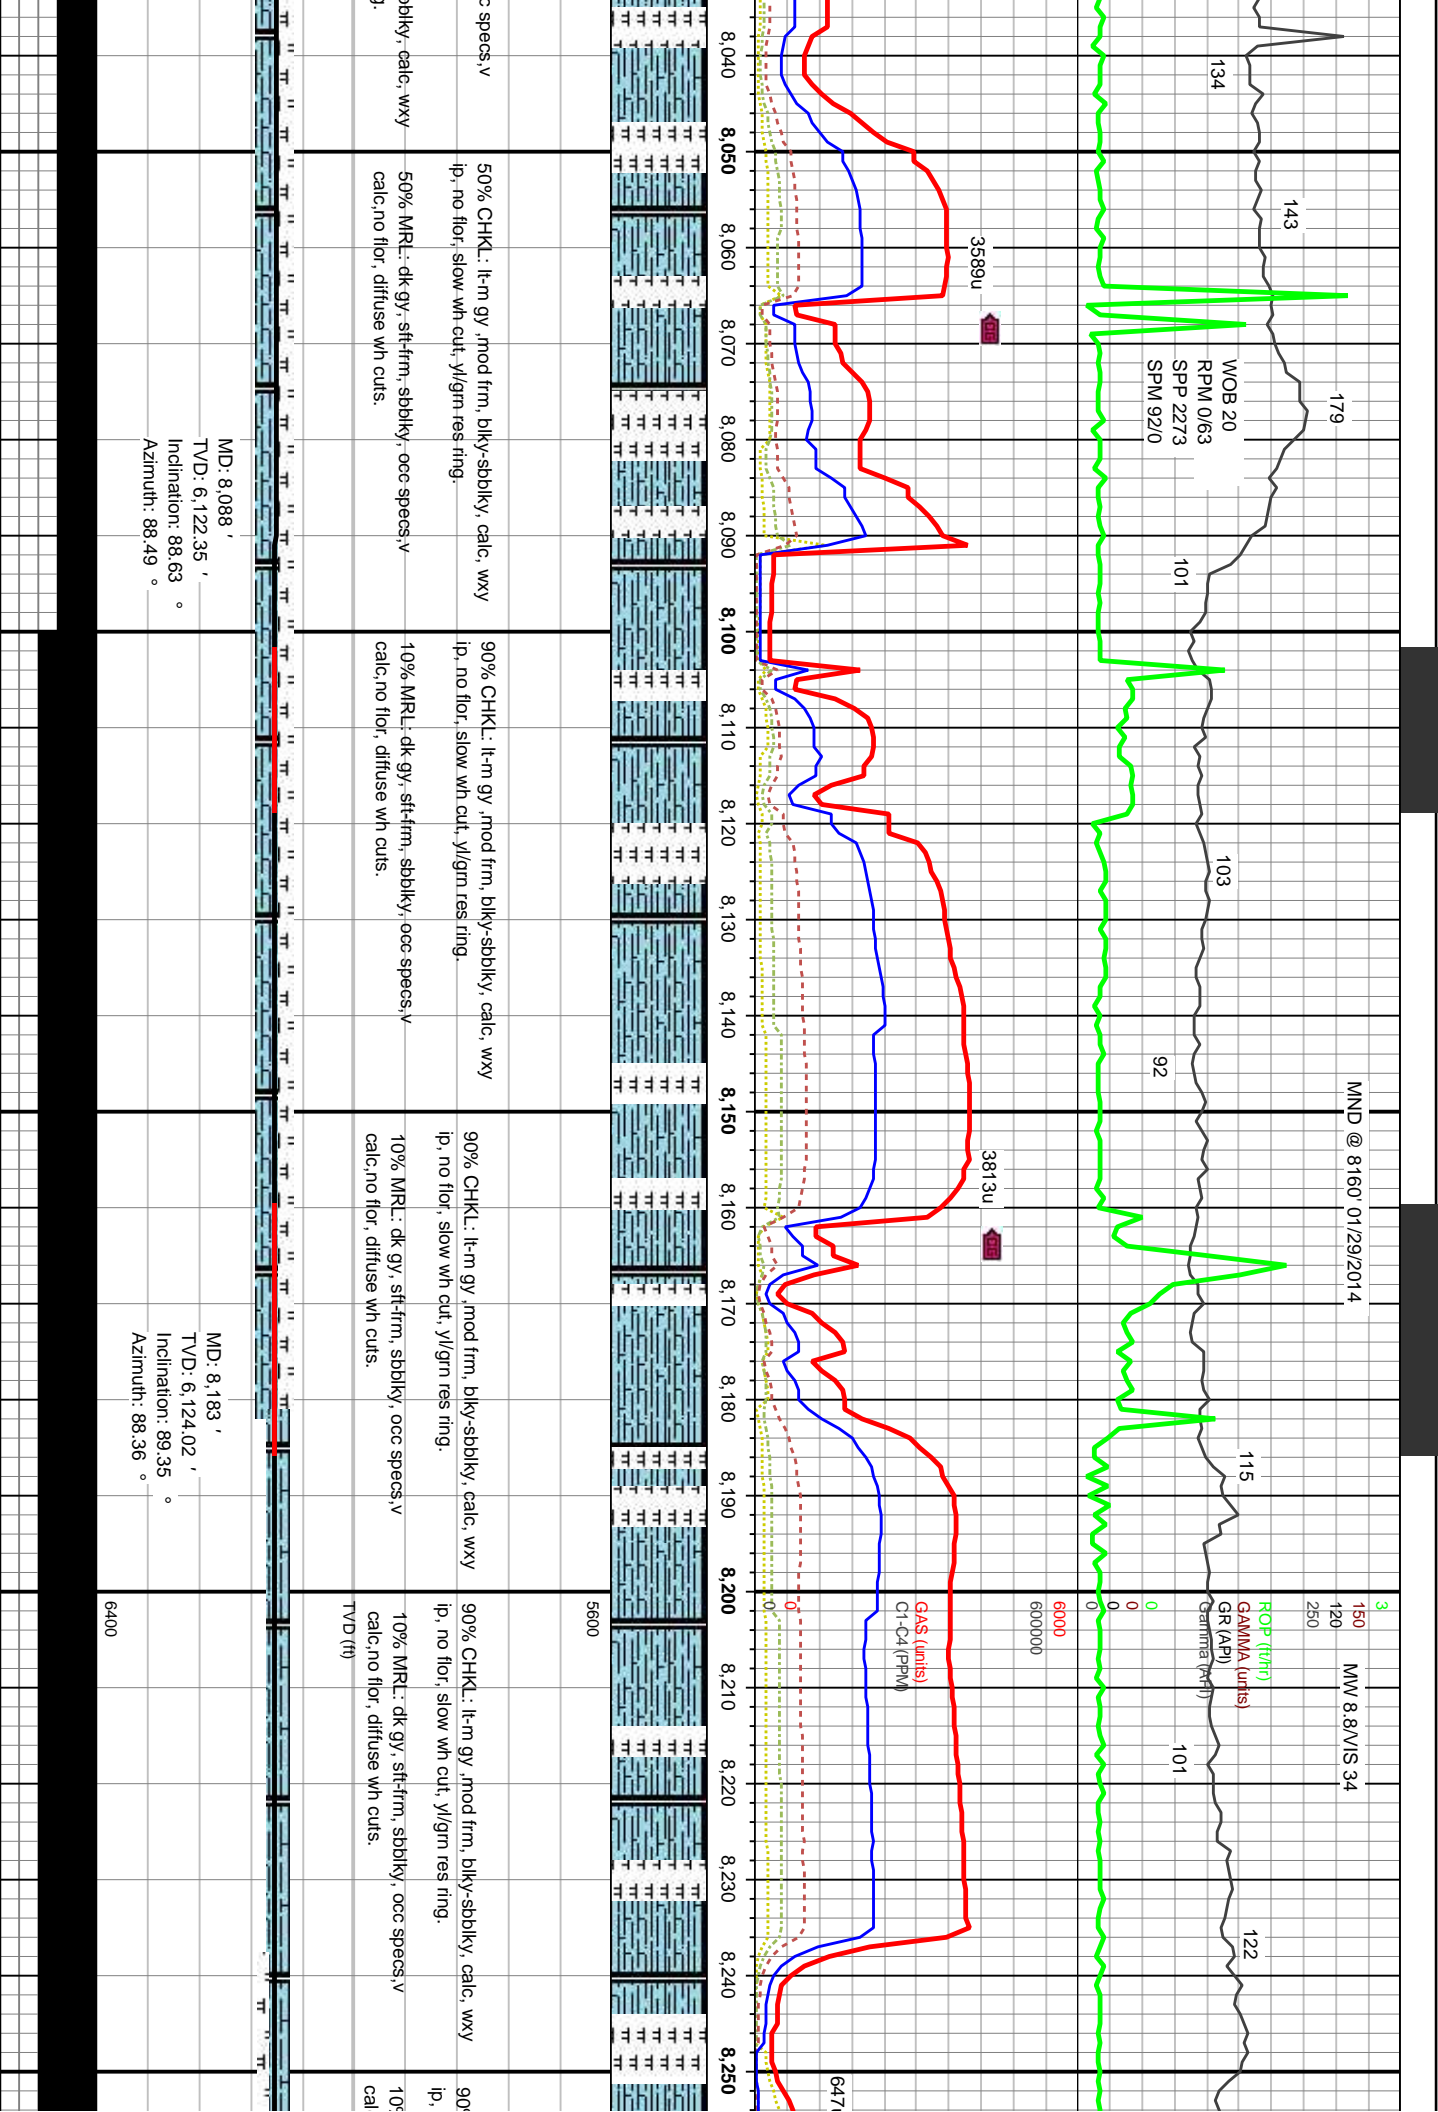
c specs,v

blky, calc, wxy
g.

50% CHKL: lt-m gy ,mod frm, blky-sbblky, calc, wxy ip, no flor, slow wh cut, yl/grn res ring.

50% MRL: dk gy, sft-frm, sbblky, occ specs,v calc,no flor, diffuse wh cuts.

MD: 8,088 '
TVD: 6,122.35 '
Inclination: 88.63 °
Azimuth: 88.49 °

90% CHKL: lt-m gy ,mod frm, blky-sbblky, calc, wxy ip, no flor, slow wh cut, yl/grn res ring.

10% MRL: dk gy, sft-frm, sbblky, occ specs,v calc,no flor, diffuse wh cuts.

90% CHKL: lt-m gy ,mod frm, blky-sbblky, calc, wxy ip, no flor, slow wh cut, yl/grn res ring.

10% MRL: dk gy, sft-frm, sbblky, occ specs,v calc,no flor, diffuse wh cuts.

MD: 8,183 '
TVD: 6,124.02 '
Inclination: 89.35 °
Azimuth: 88.36 °

6400

5600

TVD (ft)

90% CHKL: lt-m gy ,mod frm, blky-sbblky, calc, wxy ip, no flor, slow wh cut, yl/grn res ring.

10% MRL: dk gy, sft-frm, sbblky, occ specs,v calc,no flor, diffuse wh cuts.

90
ip,
10
cal

8,040
8,050
8,060
8,070
8,080
8,090
8,100
8,110
8,120
8,130
8,140
8,150
8,160
8,170
8,180
8,190
8,200
8,210
8,220
8,230
8,240
8,250

3589u
3813u
647

0
0
GAS (units)
C1-C4 (PPM)
6000
600000
0
0
0
0
0

134
143
179
WOB 20
RPM 0/63
SPP 2273
SPM 92/0
101
103
92
115
101
122

MND @ 8160' 01/29/2014

3
150
120
250
ROP (ft/hr)
GAMMA (units)
GR (API)
Gamma (API)

MW 8.8/VIS 34